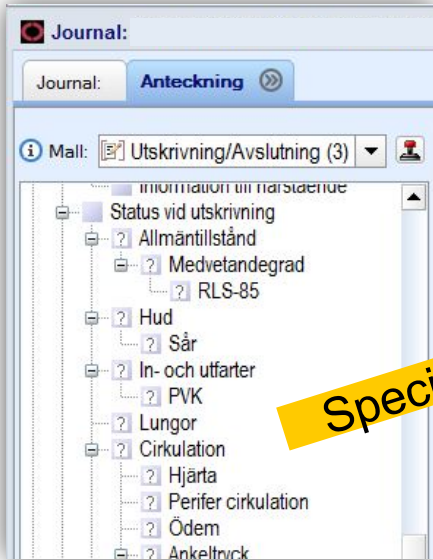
Journal:

Journal: Anteckning

Mall: Utskrivning/Avslutning (3)

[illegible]
Status vid utskrivning
? Allmäntillstånd
? Medvetandegrad
? RLS-85
? Hud
? Sår
? In- och utfarter
? PVK
? Lungor
? Cirkulation
? Hjärta
? Perifer cirkulation
? Ödem
? Ankeltryck

Speci